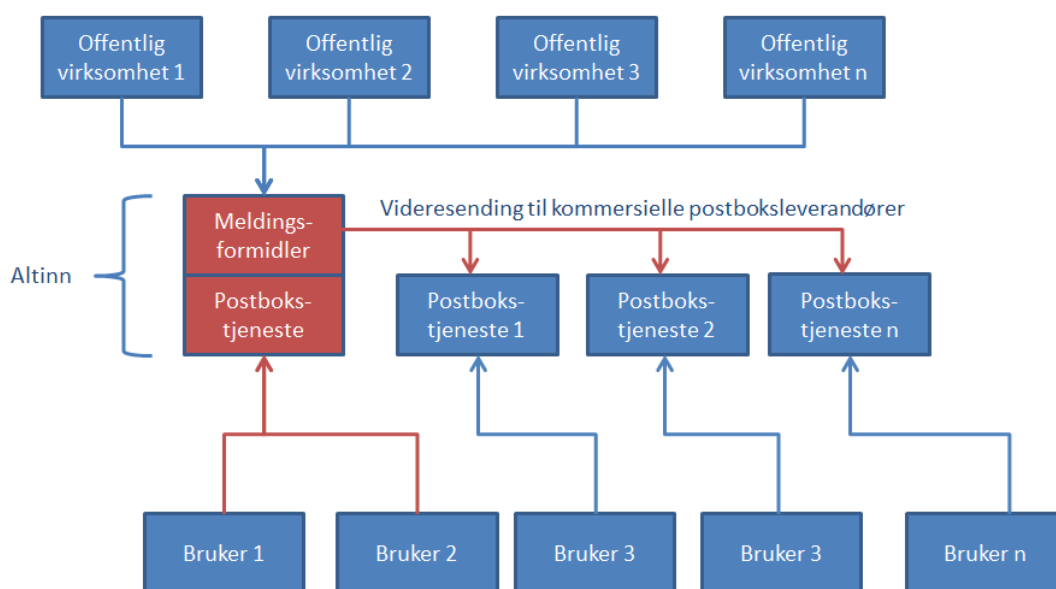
Offentlig virksomhet 1

Offentlig virksomhet 2

Offentlig virksomhet 3

Offentlig virksomhet n

Altinn

Meldingsformidler

Postbokstjeneste

Videresending til kommersielle postboksleverandører

Postbokstjeneste 1

Postbokstjeneste 2

Postbokstjeneste n

Bruker 1

Bruker 2

Bruker 3

Bruker 3

Bruker n